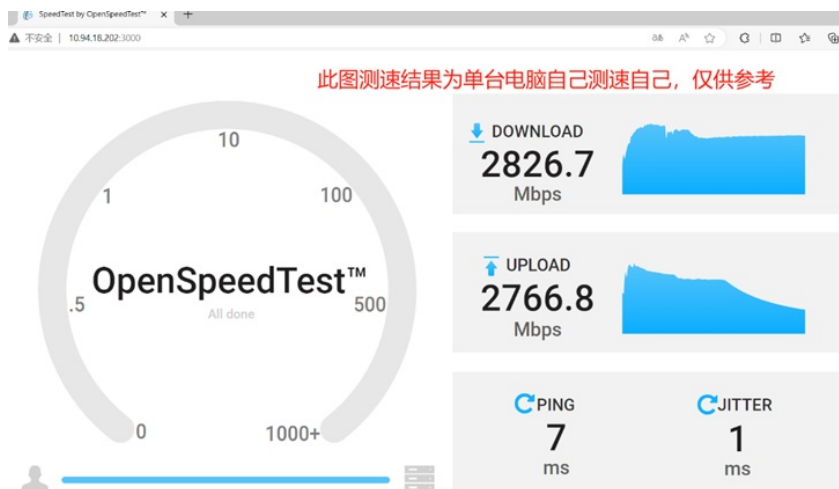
SpeedTest by OpenSpeedTest™ ×
不安全 | 10.94.18.202:3000

此图测速结果为单台电脑自己测速自己，仅供参考

10
1
100
.5
OpenSpeedTest™
All done
500
0
1000+

DOWNLOAD
2826.7
Mbps

UPLOAD
2766.8
Mbps

PING
7
ms

JITTER
1
ms